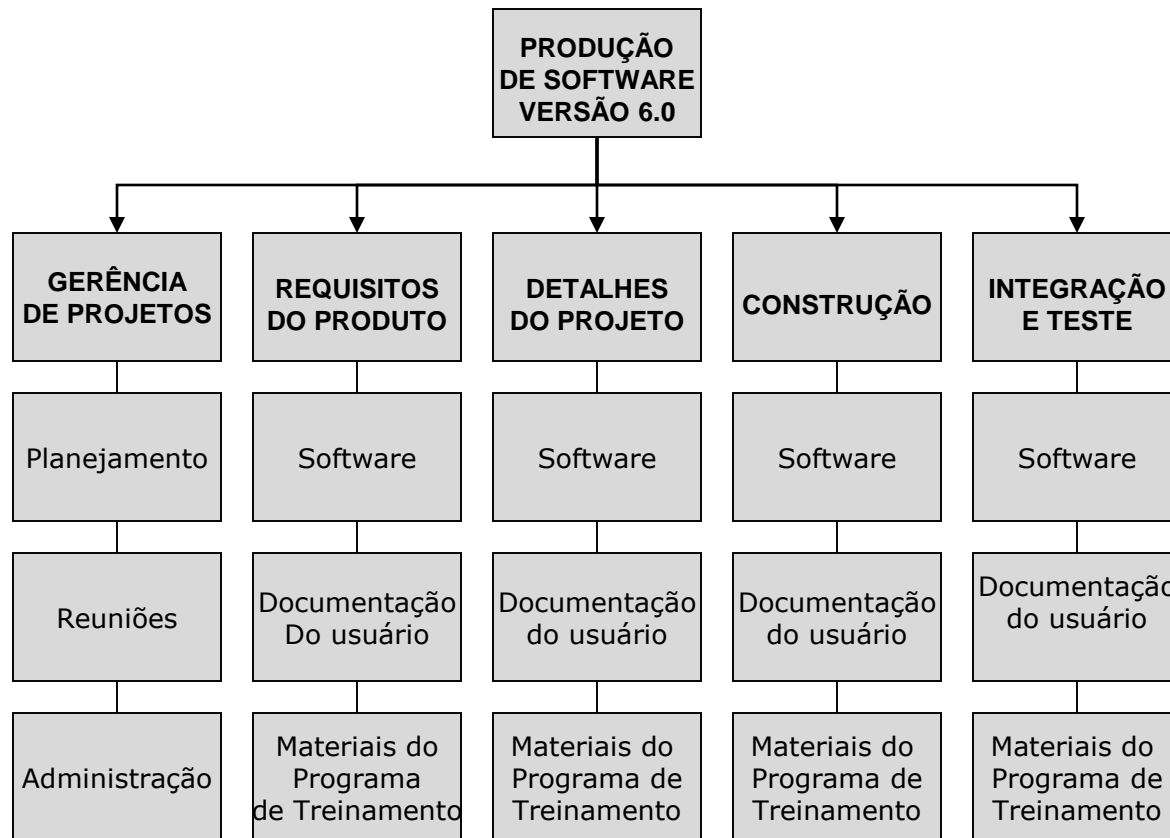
PRODUÇÃO DE SOFTWARE VERSÃO 6.0

GERÊNCIA DE PROJETOS

Planejamento

Reuniões

Administração

REQUISITOS DO PRODUTO

Software

Documentação Do usuário

Materiais do Programa de Treinamento

DETALHES DO PROJETO

Software

Documentação do usuário

Materiais do Programa de Treinamento

CONSTRUÇÃO

Software

Documentação do usuário

Materiais do Programa de Treinamento

INTEGRAÇÃO E TESTE

Software

Documentação do usuário

Materiais do Programa de Treinamento